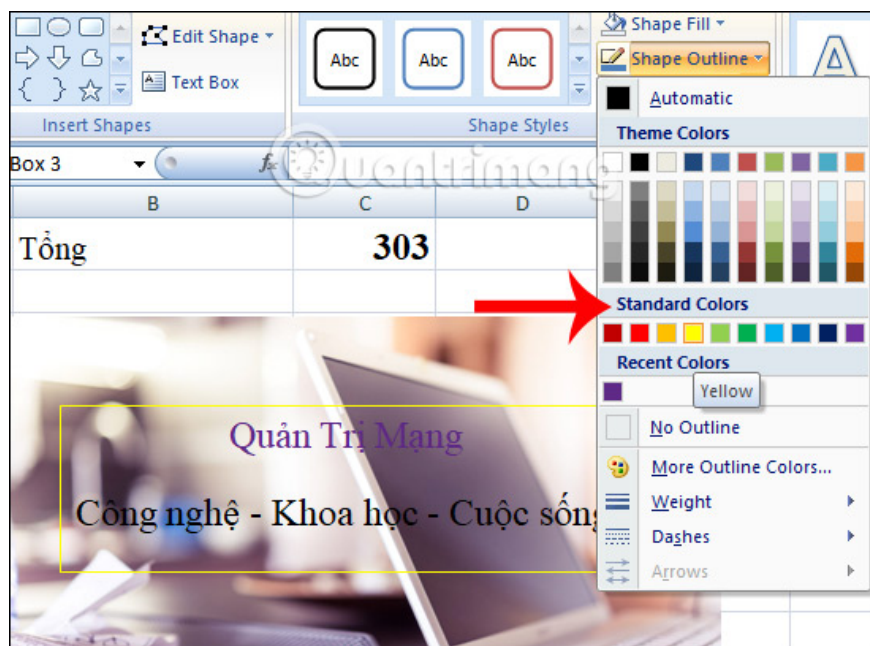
Edit Shape
Text Box
Insert Shapes
Abc
Abc
Abc
Shape Styles
Shape Fill
Shape Outline
Box 3
fx
B
C
D
Tổng
303
Quản Trị Mạng
Công nghệ - Khoa học - Cuộc sống
Automatic
Theme Colors
Standard Colors
Recent Colors
Yellow
No Outline
More Outline Colors...
Weight
Dashes
Arrows
Quantrimang